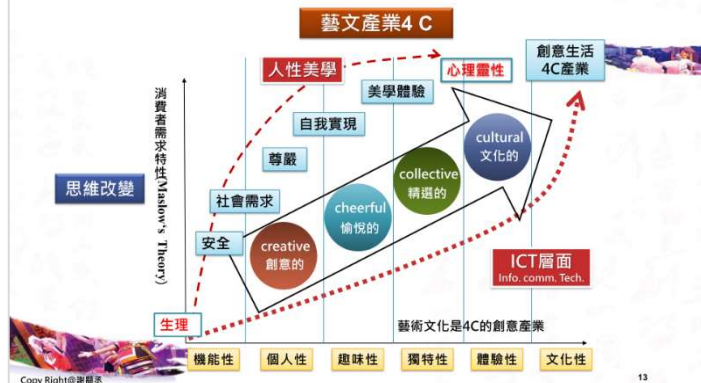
藝文產業4 C

創意生活
4C產業

人性美學

心理靈性

美學體驗

自我實現

尊嚴

社會需求

安全

生理

消費者需求特性(Maslow's Theory)

思維改變

creative
創意的

cheerful
愉悅的

collective
精選的

cultural
文化的

ICT層面
Info. comm. Tech.

藝術文化是4C的創意產業

機能性 | 個人性 | 趣味性 | 獨特性 | 體驗性 | 文化性

Copy Right@謝顥丞

13